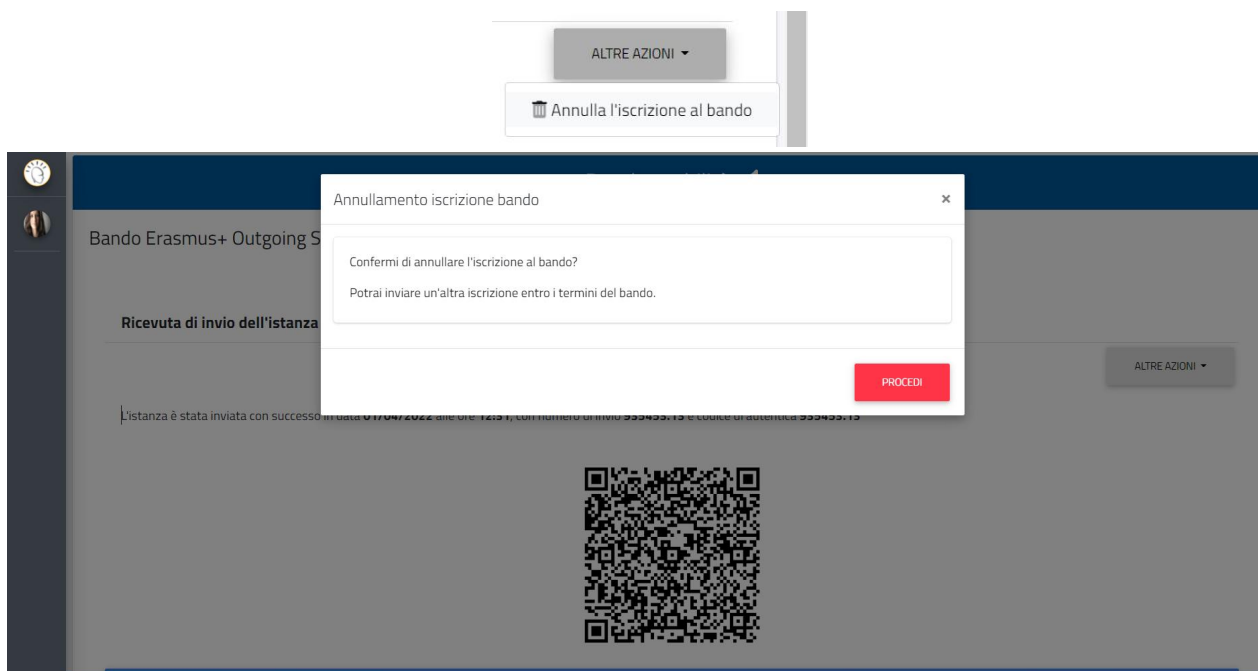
ALTRE AZIONI ▾

Annulla l'iscrizione al bando

Bando Erasmus+ Outgoing S

Ricevuta di invio dell'istanza

L'istanza è stata inviata con successo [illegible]

ALTRE AZIONI ▾

Annullamento iscrizione bando

×

Confermi di annullare l'iscrizione al bando?

Potrai inviare un'altra iscrizione entro i termini del bando.

PROCEDI